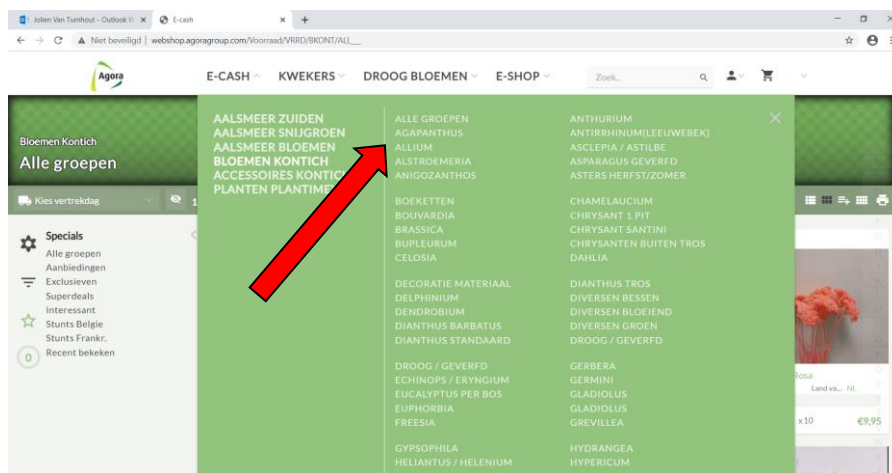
Jolien Van Turnhout - Outlook W ×
E-cash ×
+
Niet beveiligd | webshop.agoragroup.com/Voorraad/VRRD/BKONT/ALL__

Agora
E-CASH
KWEKERS
DROOG BLOEMEN
E-SHOP
Zoek..

Bloemen Kontich
Alle groepen

Kies vertrekdag

Specials
Alle groepen
Aanbiedingen
Exclusieven
Superdeals
Interessant
Stunts Belgie
Stunts Frankr.
0
Recent bekeken

AALSMEER ZUIDEN
AALSMEER SNIJGROEN
AALSMEER BLOEMEN
BLOEMEN KONTICH
ACCESSOIRES KONTICH
PLANTEN PLANTIME

ALLE GROEPEN
AGAPANTHUS
ALLIUM
ALSTROEMERIA
ANIGOZANTHOS

BOEKETTEN
BOUVARDIA
BRASSICA
BUPLEURUM
CELOSIA

DECORATIE MATERIAAL
DELPHINIUM
DENDROBIUM
DIANTHUS BARBATUS
DIANTHUS STANDAARD

DROOG / GEVERFD
ECHINOPS / ERYNGIUM
EUCALYPTUS PER BOS
EUPHORBIA
FREESIA

GYPSOPHILA
HELIANTUS / HELENIUM

ANTHURIUM
ANTIRRHINUM(LEEUWEBEK)
ASCLEPIA / ASTILBE
ASPARAGUS GEVERFD
ASTERS HERFST/ZOMER

CHAMELAUCIUM
CHRYSANT 1 PIT
CHRYSANT SANTINI
CHRYSANTEN BUITEN TROS
DAHLIA

DIANTHUS TROS
DIVERSEN BESSEN
DIVERSEN BLOEIEND
DIVERSEN GROEN
DROOG / GEVERFD

GERBERA
GERMINI
GLADIOLUS
GLADIOLUS
GREVILLEA

HYDRANGEA
HYPERICUM

Rosa
Land va... NL
x10
€9,95